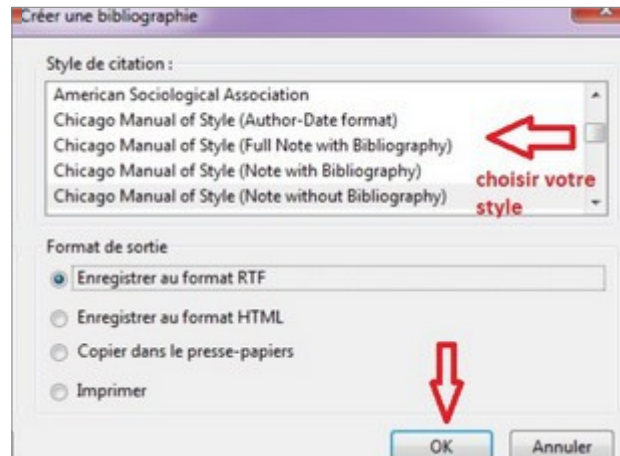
Créer une bibliographie

Style de citation :

American Sociological Association
Chicago Manual of Style (Author-Date format)
Chicago Manual of Style (Full Note with Bibliography)
Chicago Manual of Style (Note with Bibliography)
Chicago Manual of Style (Note without Bibliography)

choisir votre style

Format de sortie

Enregistrer au format RTF

Enregistrer au format HTML

Copier dans le presse-papiers

Imprimer

OK

Annuler